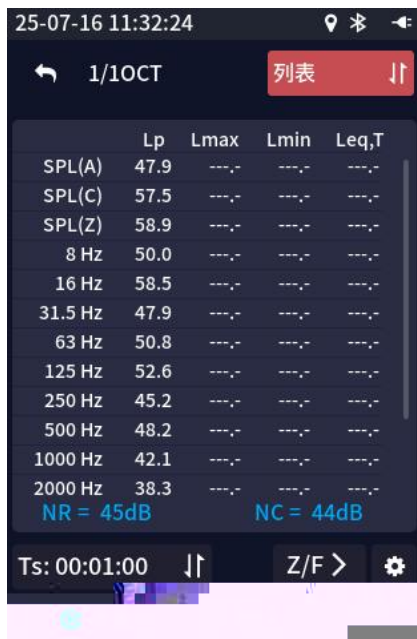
25-07-16 11:32:24

1/1OCT

列表

|  | Lp | Lmax | Lmin | Leq,T |
|---|---|---|---|---|
| SPL(A) | 47.9 | ---.- | ---.- | ---.- |
| SPL(C) | 57.5 | ---.- | ---.- | ---.- |
| SPL(Z) | 58.9 | ---.- | ---.- | ---.- |
| 8 Hz | 50.0 | ---.- | ---.- | ---.- |
| 16 Hz | 58.5 | ---.- | ---.- | ---.- |
| 31.5 Hz | 47.9 | ---.- | ---.- | ---.- |
| 63 Hz | 50.8 | ---.- | ---.- | ---.- |
| 125 Hz | 52.6 | ---.- | ---.- | ---.- |
| 250 Hz | 45.2 | ---.- | ---.- | ---.- |
| 500 Hz | 48.2 | ---.- | ---.- | ---.- |
| 1000 Hz | 42.1 | ---.- | ---.- | ---.- |
| 2000 Hz | 38.3 | ---.- | ---.- | ---.- |

NR = 45dB NC = 44dB

Ts: 00:01:00

Z/F